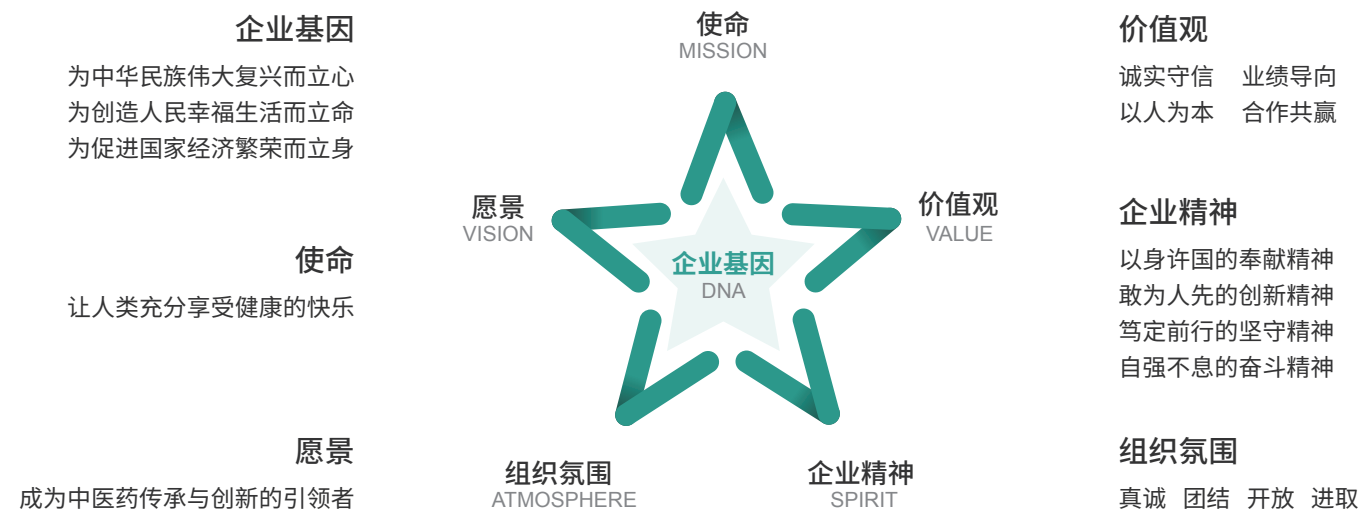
企业基因

为中华民族伟大复兴而立心
为创造人民幸福生活而立命
为促进国家经济繁荣而立身

使命

让人类充分享受健康的快乐

愿景

成为中医药传承与创新的引领者

使命
MISSION

愿景
VISION

价值观
VALUE

企业基因
DNA

组织氛围
ATMOSPHERE

企业精神
SPIRIT

价值观

诚实守信　业绩导向
以人为本　合作共赢

企业精神

以身许国的奉献精神
敢为人先的创新精神
笃定前行的坚守精神
自强不息的奋斗精神

组织氛围

真诚　团结　开放　进取